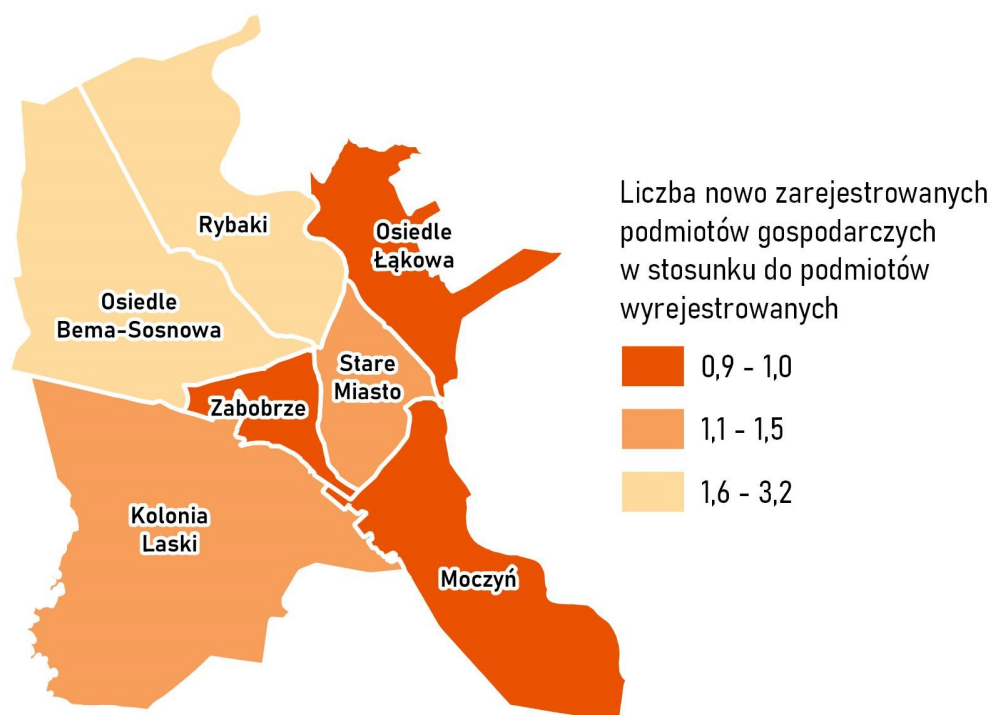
Rybaki

Osiedle Łąkowa

Osiedle Bema-Sosnowa

Stare Miasto

Zabobrze

Kolonia Laski

Moczyń

Liczba nowo zarejestrowanych podmiotów gospodarczych w stosunku do podmiotów wyrejestrowanych

0,9 - 1,0

1,1 - 1,5

1,6 - 3,2